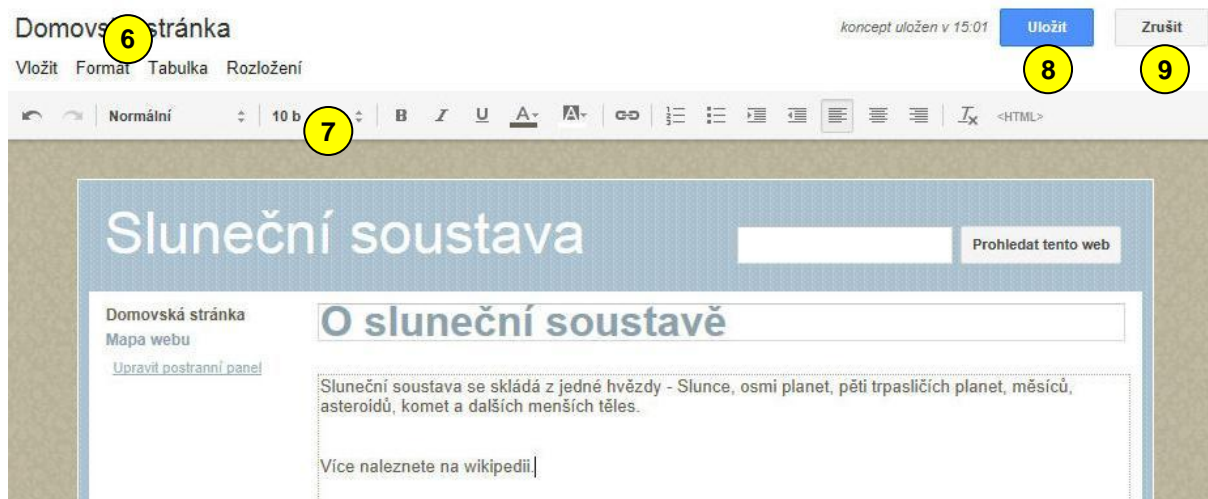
Domovs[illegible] stránka 6

Vložit Formát Tabulka Rozložení

koncept uložen v 15:01 Uložit Zrušit

8 9

Normální 10 b 7 B I U A <HTML>

Sluneční soustava

Prohledat tento web

Domovská stránka
Mapa webu
Upravit postranní panel

O sluneční soustavě

Sluneční soustava se skládá z jedné hvězdy - Slunce, osmi planet, pěti trpasličích planet, měsíců, asteroidů, komet a dalších menších těles.

Více naleznete na wikipedii.